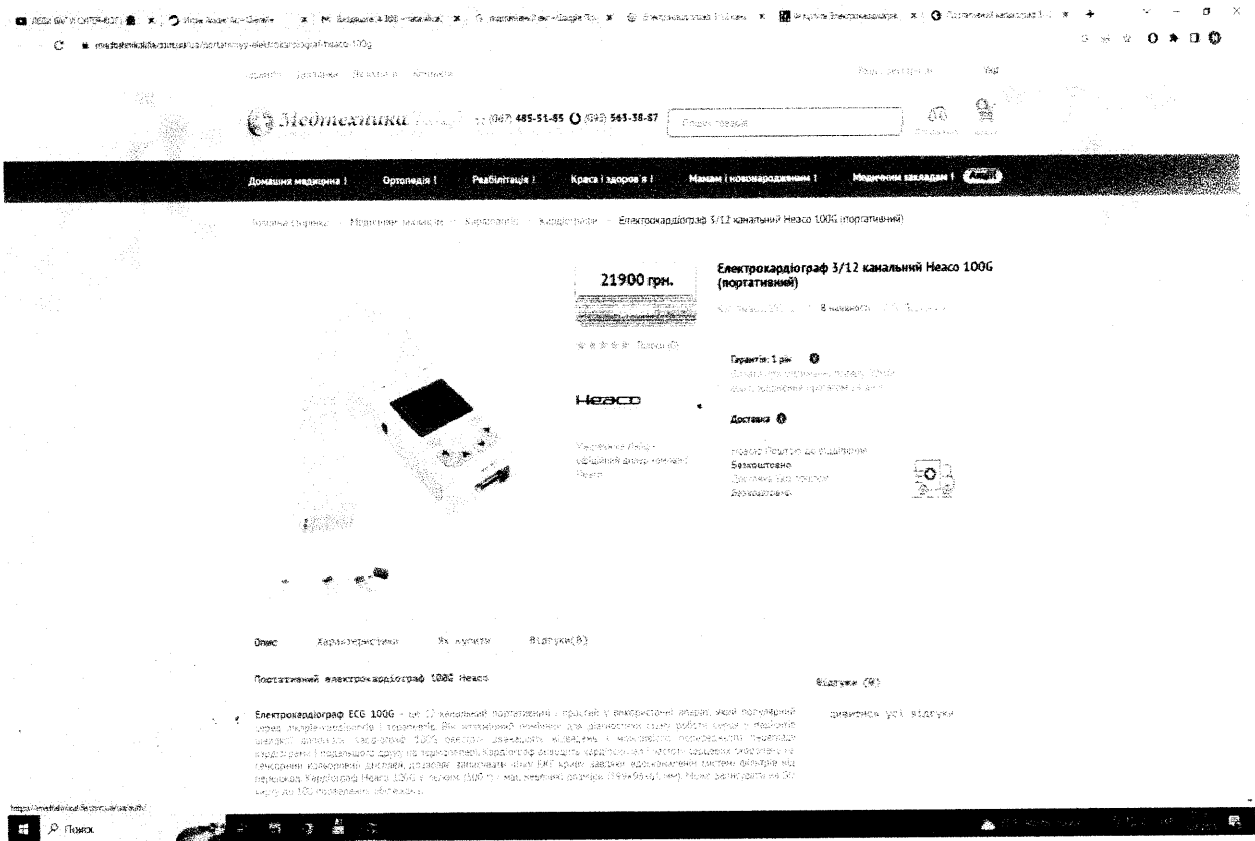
Медтехніка

(067) 485-51-85 (093) 563-38-87

Домашня медицина | Ортопедія | Реабілітація | Краса і здоров'я | Мамам і новонародженим | Медичним закладам | Акції

Головна сторінка > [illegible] > Кардіологія > Кардіографи > Електрокардіограф 3/12 канальний Heaco 100G (портативний)

21900 грн.

Електрокардіограф 3/12 канальний Heaco 100G (портативний)

В наявності

Гарантія: 1 рік

Heaco

Доставка

Безкоштовно

Безкоштовно

Опис Характеристики Як купити Відгуки(0)

Портативний електрокардіограф 100G Heaco

Відгуки (0)

Електрокардіограф ECG 100G - це 12-канальний портативний і простий у використанні апарат, який поєднує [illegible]

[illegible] усі відгуки

Пошук